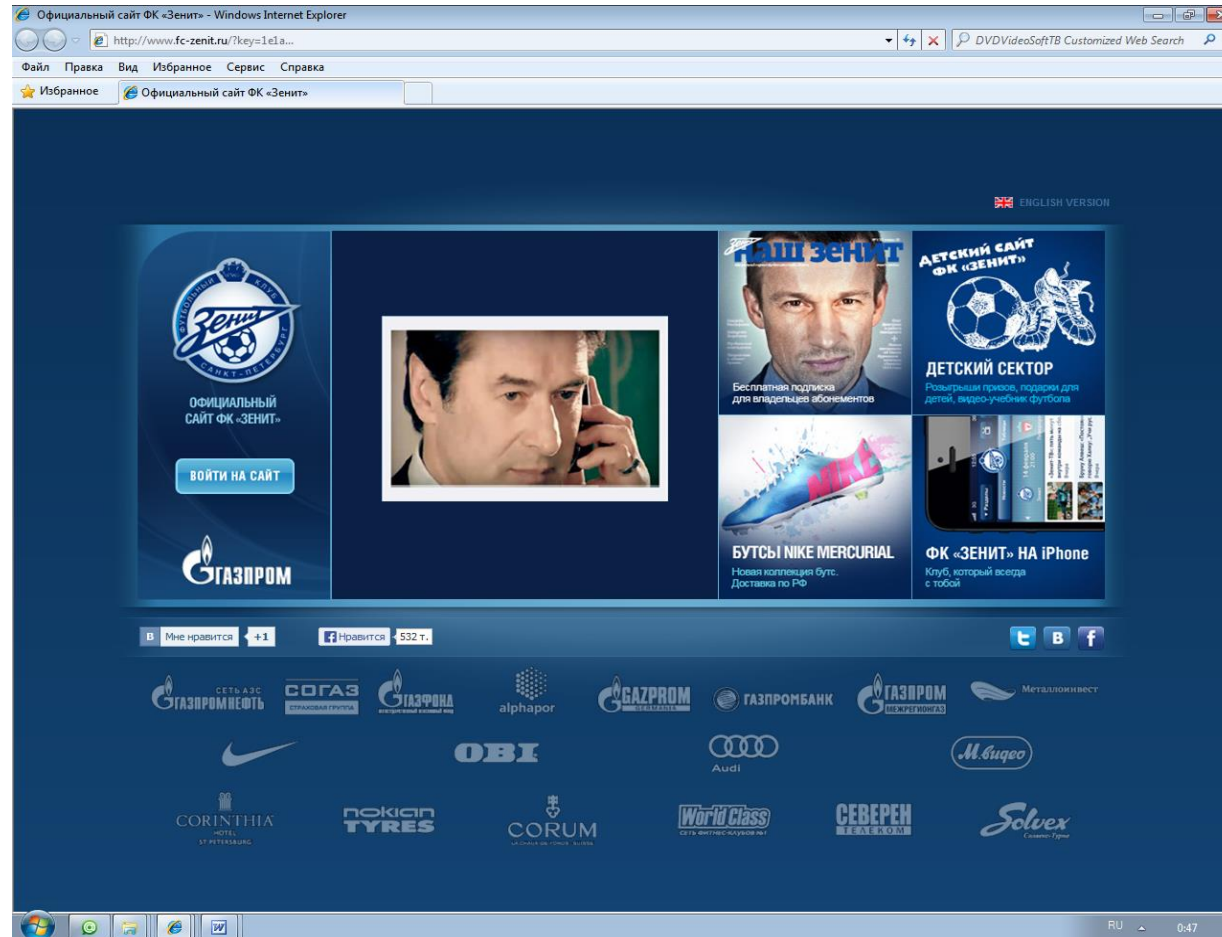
Официальный сайт ФК «Зенит» - Windows Internet Explorer

http://www.fc-zenit.ru/?key=1e1a...

DVDVideoSoftTB Customized Web Search

Файл Правка Вид Избранное Сервис Справка

Избранное | Официальный сайт ФК «Зенит»

ENGLISH VERSION

ФУТБОЛЬНЫЙ КЛУБ Зенит САНКТ-ПЕТЕРБУРГ

ОФИЦИАЛЬНЫЙ САЙТ ФК «ЗЕНИТ»

ВОЙТИ НА САЙТ

ГАЗПРОМ

НАШ ЗЕНИТ

Бесплатная подписка для владельцев абонементов

ДЕТСКИЙ САЙТ ФК «ЗЕНИТ»

ДЕТСКИЙ СЕКТОР

Розыгрыши призов, подарки для детей, видео-учебник футбола

БУТСЫ NIKE MERCURIAL

Новая коллекция бутс. Доставка по РФ

ФК «ЗЕНИТ» НА iPhone

Клуб, который всегда с тобой

В Мне нравится +1

Нравится 532 т.

СЕТЬ АЗС ГАЗПРОМНЕФТЬ

СОГАЗ СТРАХОВАЯ ГРУППА

ГАЗФОНД

alphapor

GAZPROM GERMANIA

ГАЗПРОМБАНК

ГАЗПРОМ МЕЖРЕГИОНГАЗ

Металлоинвест

OBI

Audi

М.видео

CORINTHIA HOTEL ST PETERSBURG

nokian TYRES

CORUM

World Class СЕТЬ ФИТНЕС-КЛУБОВ №1

СЕВЕРЕН ТЕЛЕКОМ

Solvex

RU 0:47